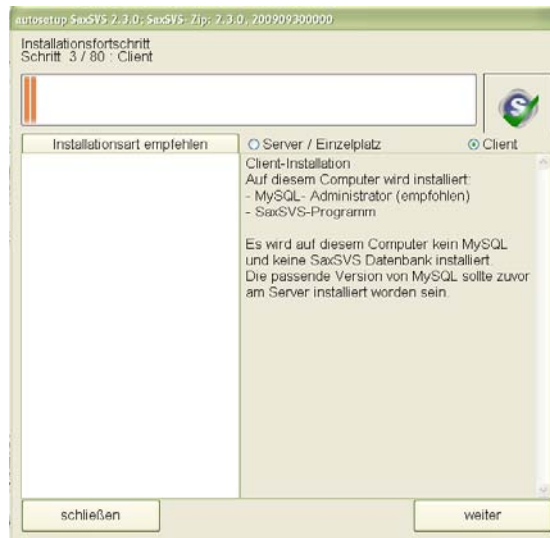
autosetup SaxSVS 2.3.0; SaxSVS- Zip: 2.3.0, 200909300000

Installationsfortschritt
Schritt 3 / 80 : Client

Installationsart empfehlen

Server / Einzelplatz

Client

Client-Installation
Auf diesem Computer wird installiert:
- MySQL- Administrator (empfohlen)
- SaxSVS-Programm

Es wird auf diesem Computer kein MySQL und keine SaxSVS Datenbank installiert.
Die passende Version von MySQL sollte zuvor am Server installiert worden sein.

schließen

weiter